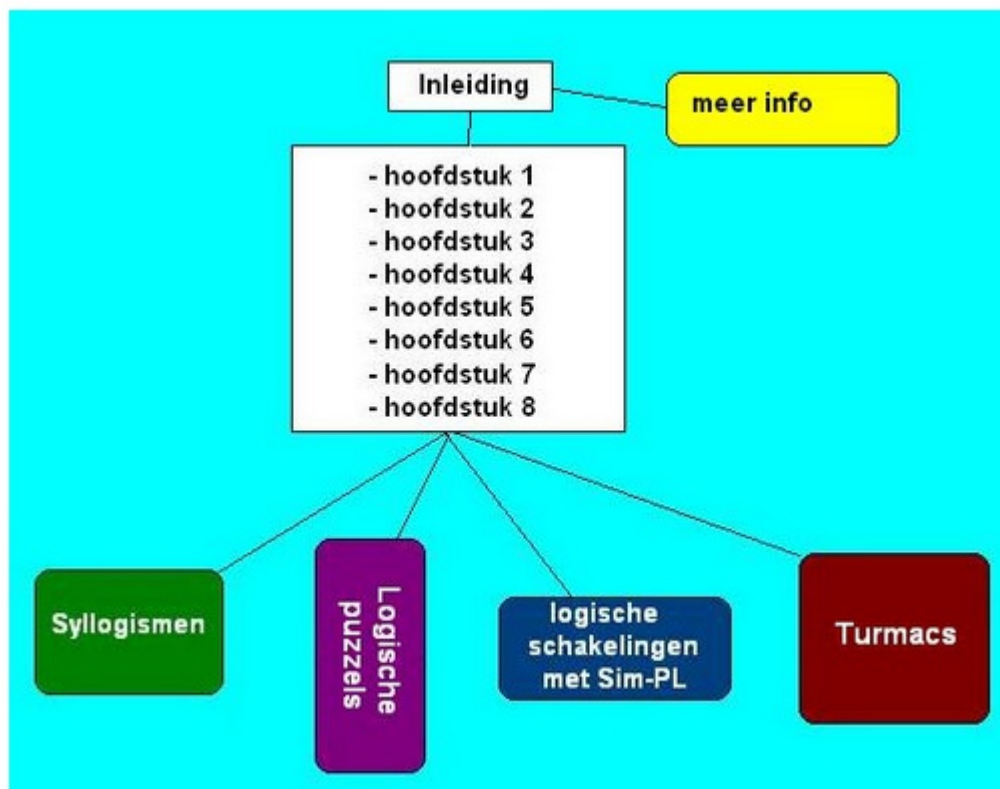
Inleiding

meer info

- hoofdstuk 1
- hoofdstuk 2
- hoofdstuk 3
- hoofdstuk 4
- hoofdstuk 5
- hoofdstuk 6
- hoofdstuk 7
- hoofdstuk 8

Syllogismen

Logische puzzels

logische schakelingen met Sim-PL

Turmacs